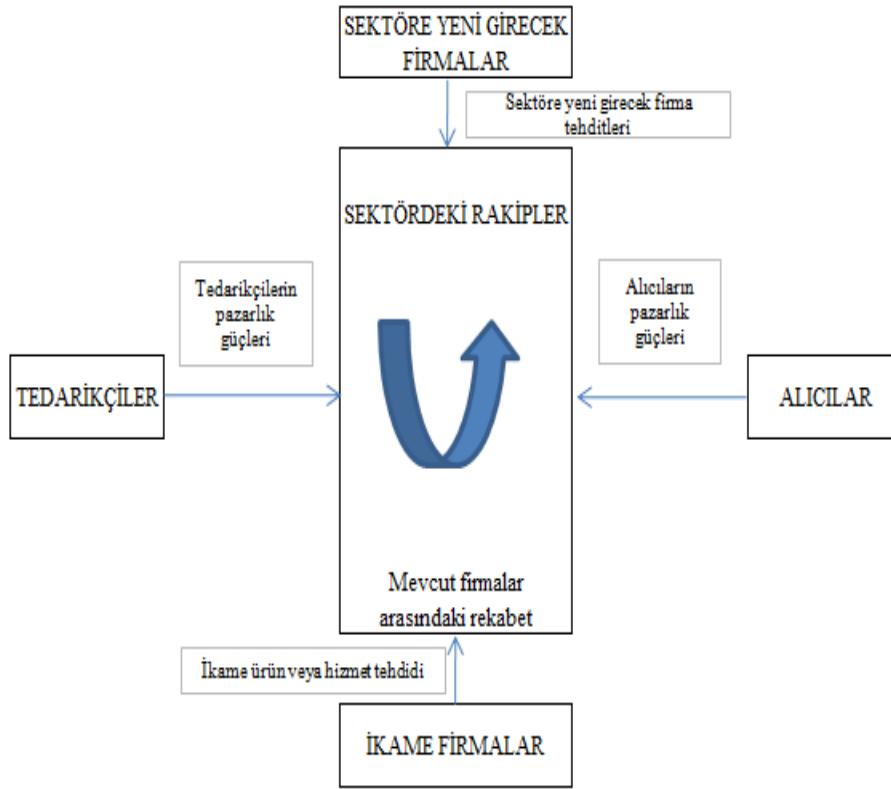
SEKTÖRE YENİ GİRECEK FİRMALAR

Sektöre yeni girecek firma tehditleri

SEKTÖRDEKİ RAKİPLER

Tedarikçilerin pazarlık güçleri

TEDARİKÇİLER

Alıcıların pazarlık güçleri

ALICILAR

Mevcut firmalar arasındaki rekabet

İkame ürün veya hizmet tehdidi

İKAME FİRMALAR